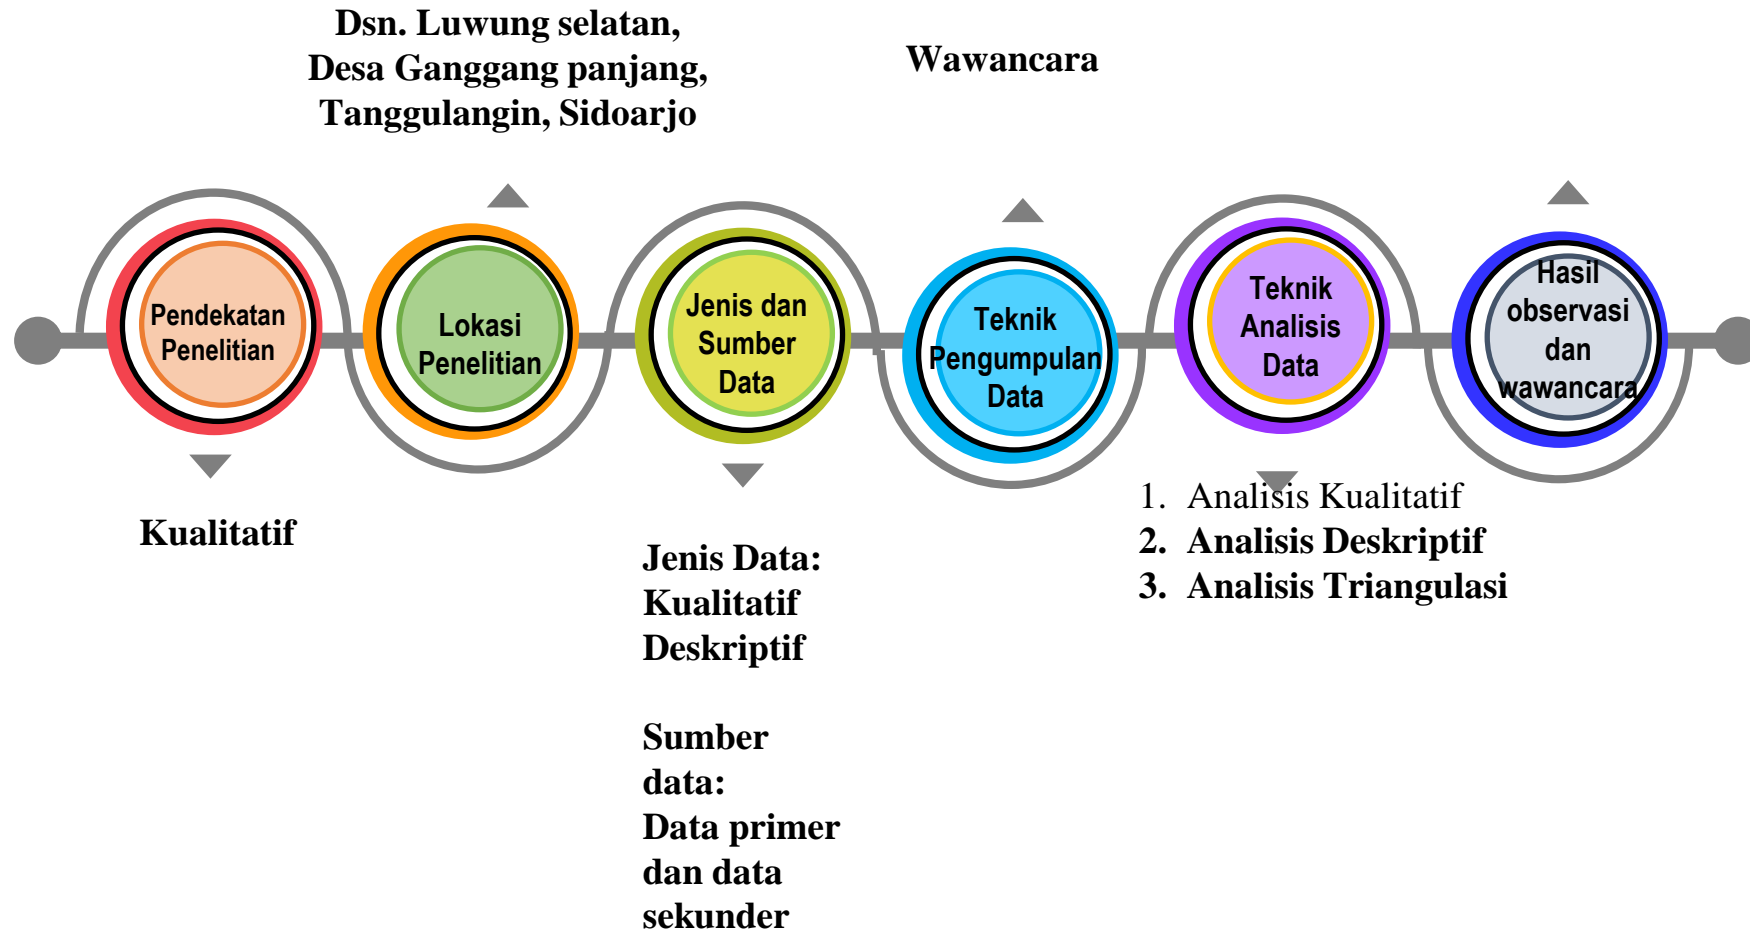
Dsn. Luwung selatan, Desa Ganggang panjang, Tanggulangin, Sidoarjo

Wawancara

Pendekatan Penelitian

Lokasi Penelitian

Jenis dan Sumber Data

Teknik Pengumpulan Data

Teknik Analisis Data

Hasil observasi dan wawancara

Kualitatif

Jenis Data: Kualitatif Deskriptif

Sumber data: Data primer dan data sekunder

1. Analisis Kualitatif
2. Analisis Deskriptif
3. Analisis Triangulasi